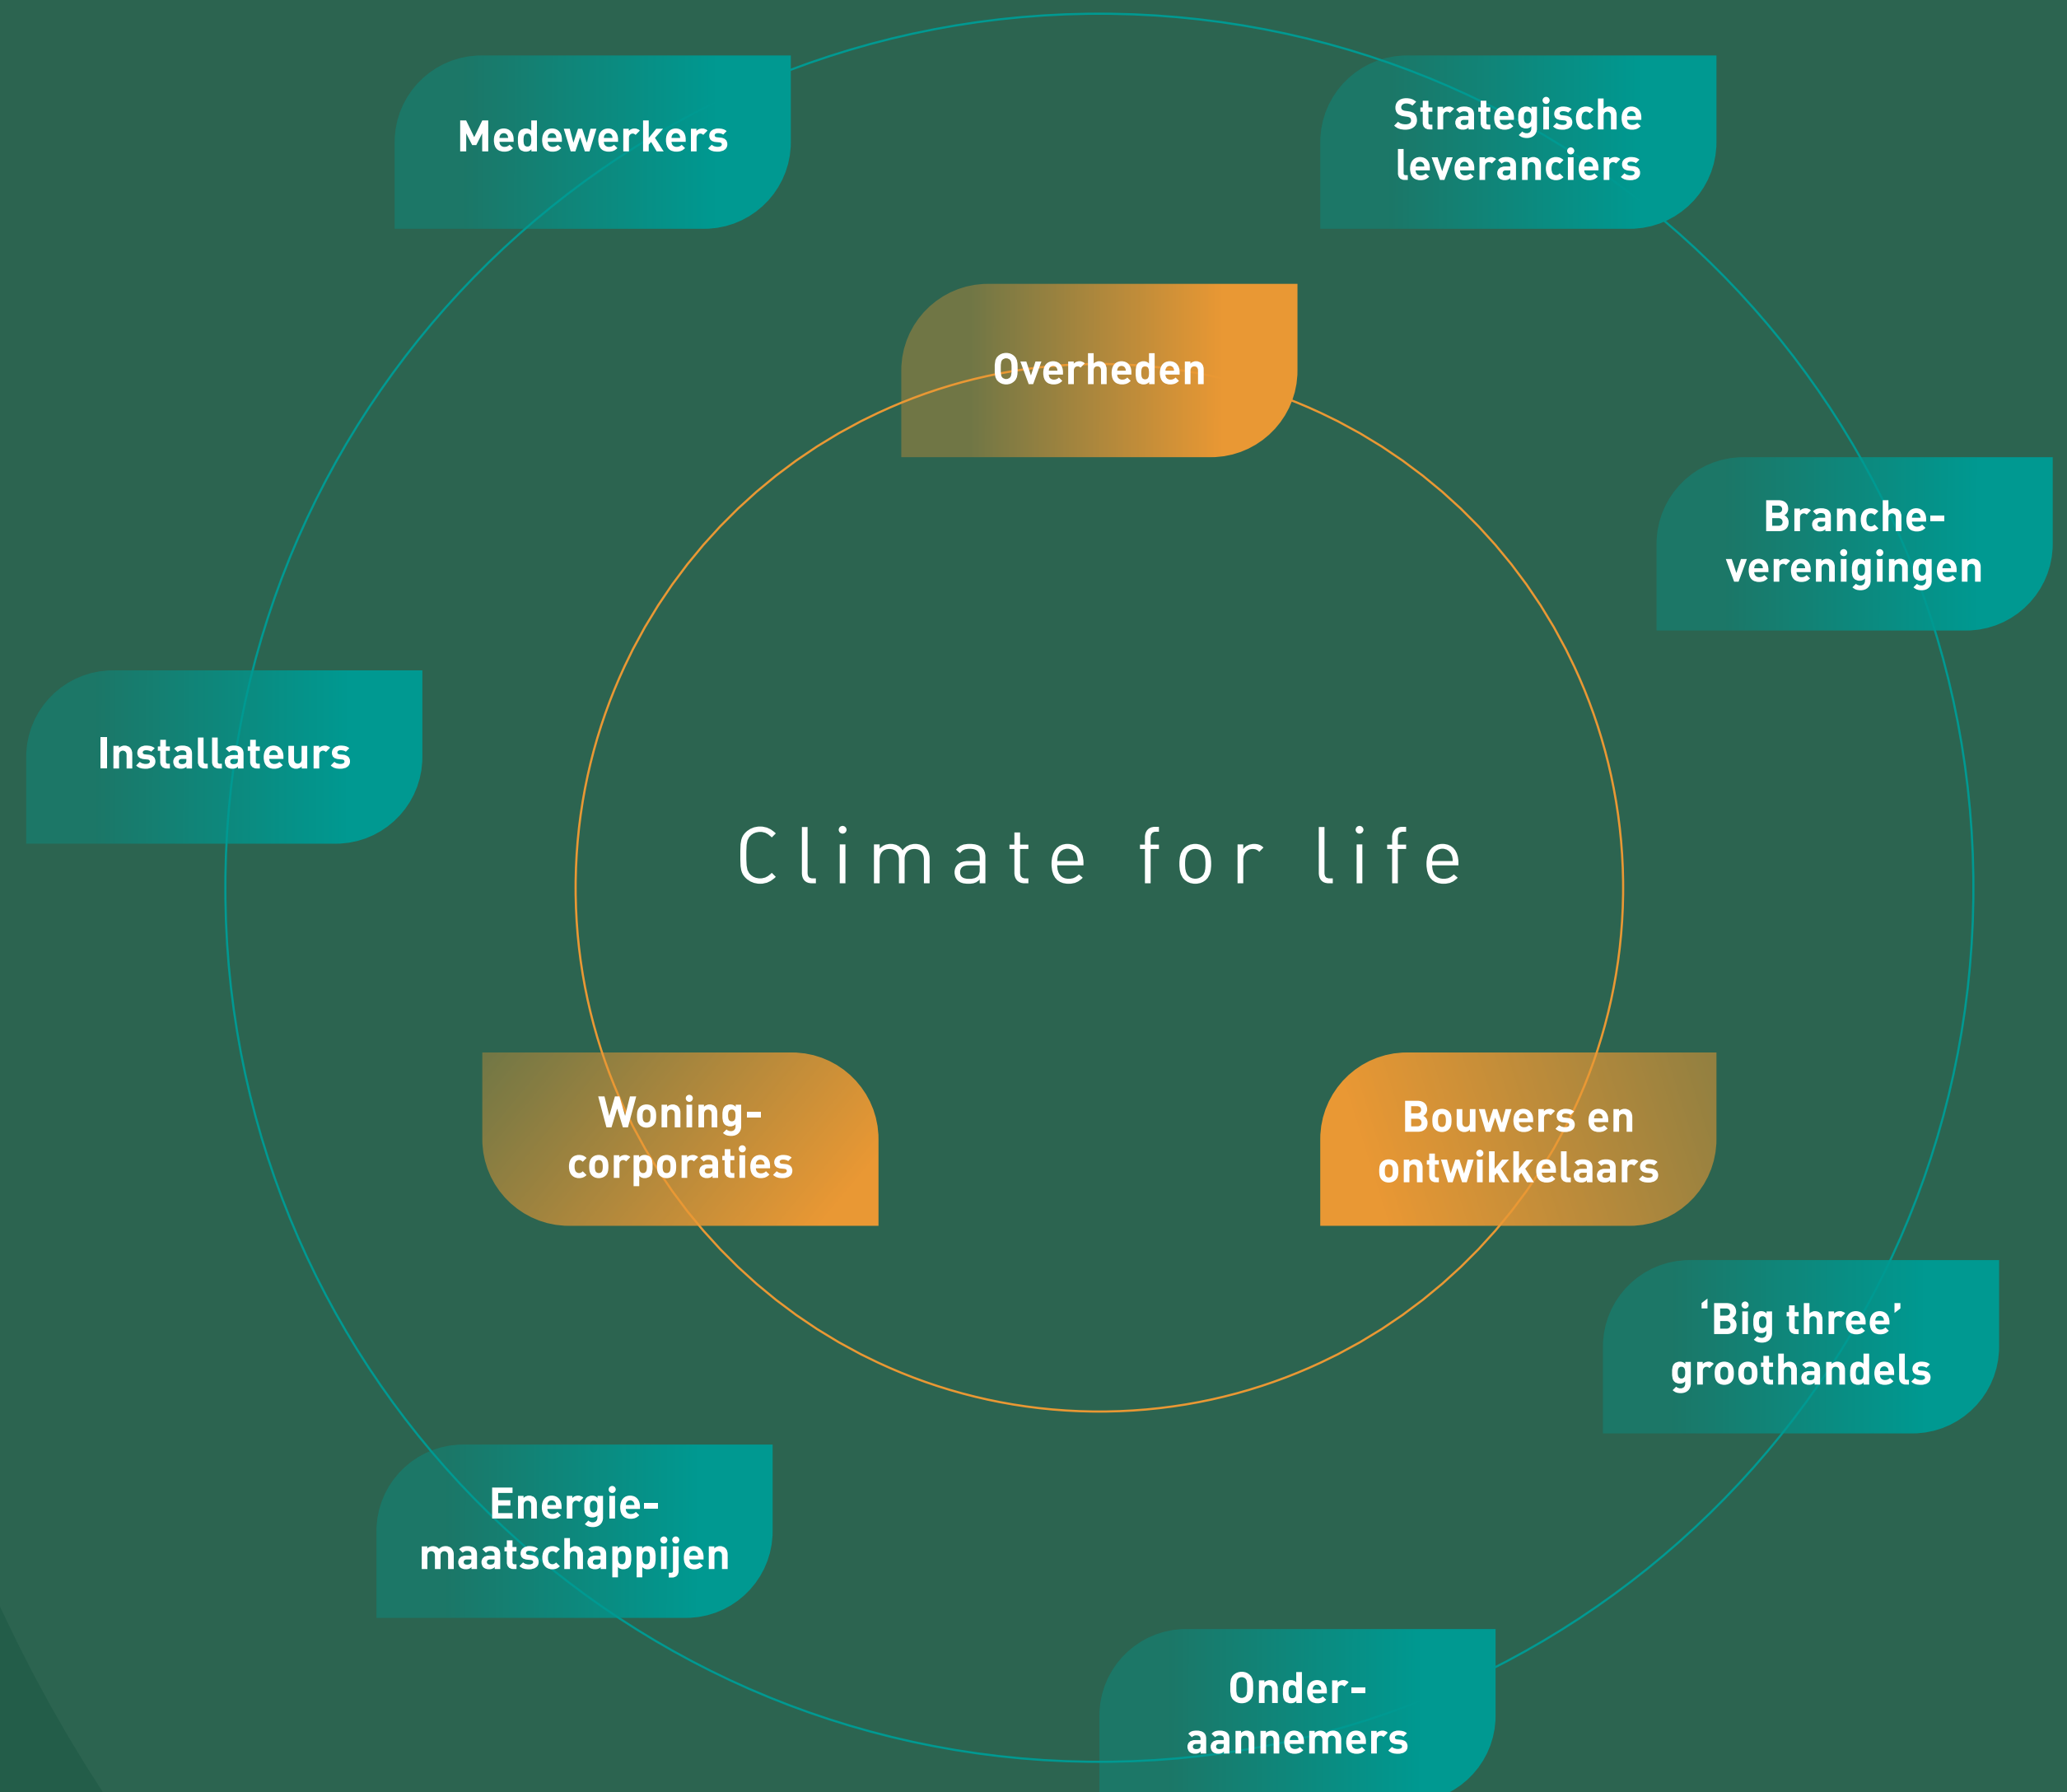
Medewerkers

Strategische leveranciers

Overheden

Branche-verenigingen

Installateurs

Climate for life

Woning-corporaties

Bouwers en ontwikkelaars

‘Big three’ groothandels

Energie-maatschappijen

Onder-aannemers